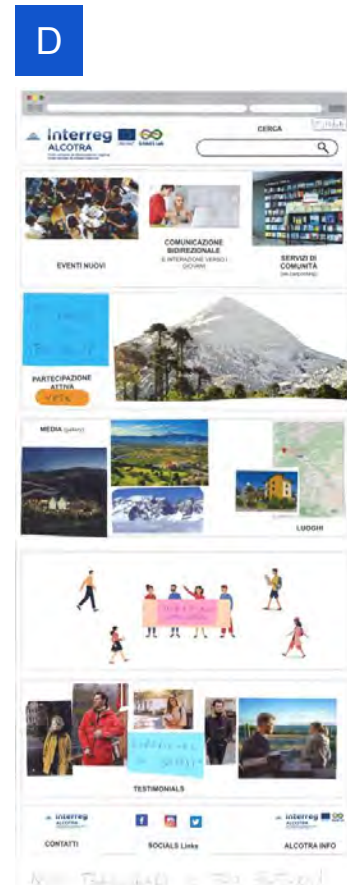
D

Interreg
ALCOTRA

CERCA

EVENTI NUOVI

COMUNICAZIONE BIDIREZIONALE
E INTERAZIONE VERSO I GIOVANI

SERVIZI DI COMUNITÀ
(da calendario)

PARTECIPAZIONE ATTIVA

MEDIA (gallery)

LUOGHI

TESTIMONIALS

Interreg
ALCOTRA

CONTATTI

SOCIALS Links

Interreg
ALCOTRA

ALCOTRA INFO

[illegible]